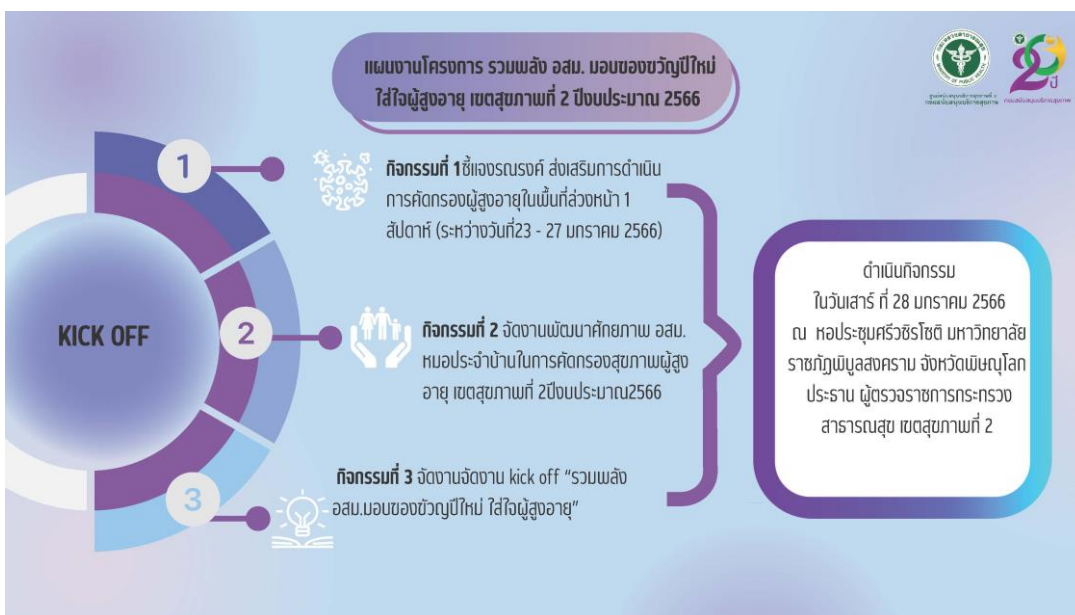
แผนงานโครงการ รวมพลัง อสม. มอบของขวัญปีใหม่ ใส่ใจผู้สูงอายุ เขตสุขภาพที่ 2 ปีงบประมาณ 2566

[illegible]

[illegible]

ปี

KICK OFF

1

กิจกรรมที่ 1 ชี้แจงรณรงค์ ส่งเสริมการดำเนินการคัดกรองผู้สูงอายุในพื้นที่ล่วงหน้า 1 สัปดาห์ (ระหว่างวันที่23 - 27 มกราคม 2566)

2

กิจกรรมที่ 2 จัดงานพัฒนาศักยภาพ อสม. หมอประจำบ้านในการคัดกรองสุขภาพผู้สูงอายุ เขตสุขภาพที่ 2ปีงบประมาณ2566

3

กิจกรรมที่ 3 จัดงานจัดงาน kick off "รวมพลัง อสม.มอบของขวัญปีใหม่ ใส่ใจผู้สูงอายุ"

ดำเนินกิจกรรม ในวันเสาร์ ที่ 28 มกราคม 2566 ณ หอประชุมศรีวชิรโชติ มหาวิทยาลัยราชภัฏพิบูลสงคราม จังหวัดพิษณุโลก ประธาน ผู้ตรวจราชการกระทรวงสาธารณสุข เขตสุขภาพที่ 2